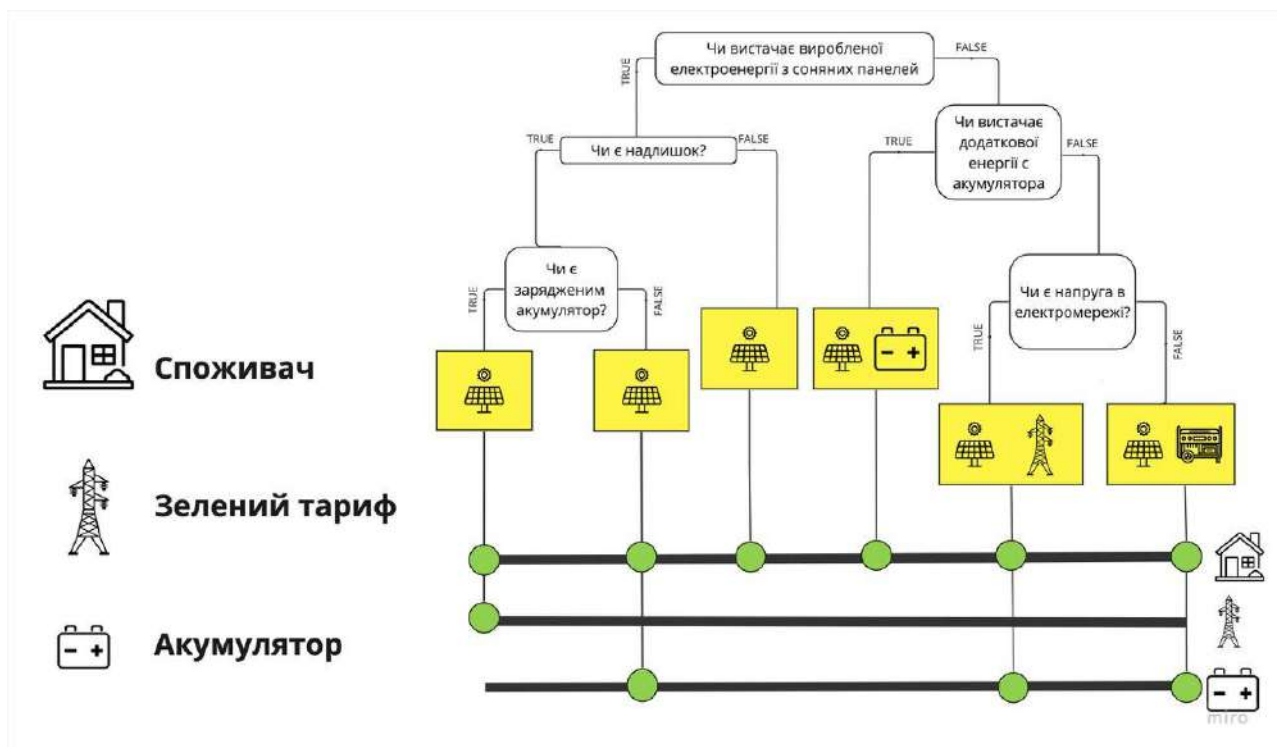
Чи вистачає виробленої електроенергії з соняних панелей

TRUE

FALSE

Чи є надлишок?

TRUE

FALSE

Чи вистачає додаткової енергії с акумулятора

TRUE

FALSE

Чи є зарядженим акумулятор?

TRUE

FALSE

Чи є напруга в електромережі?

TRUE

FALSE

Споживач

Зелений тариф

Акумулятор

miro